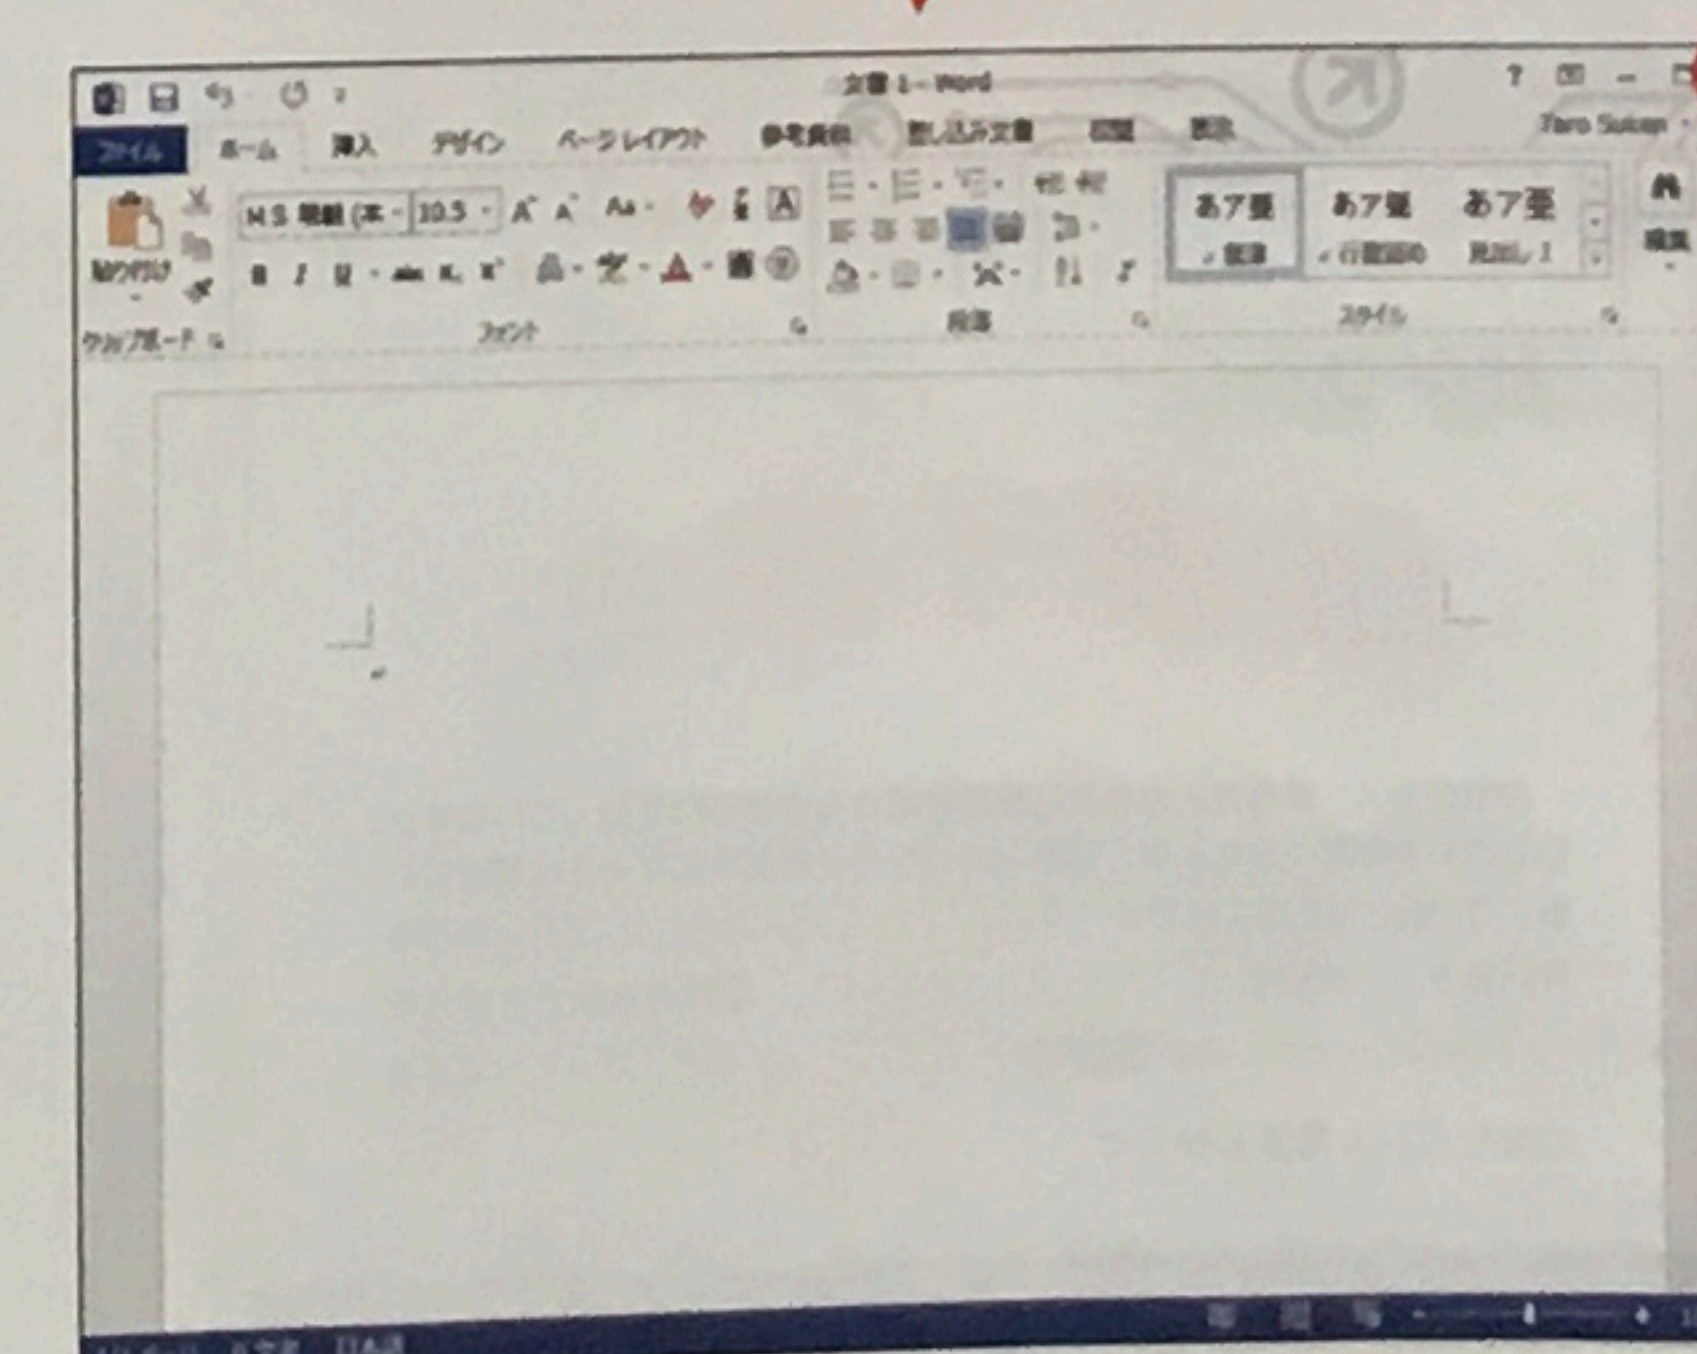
文書 1 - Word
? – □
ファイル ホーム 挿入 デザイン ページレイアウト 参考資料 差し込み文書 校閲 表示 Taro Sukan
貼り付け
MS 明朝 (本 10.5 A A Aa
B I U abc x, x²
あア亜 標準
あア亜 行間詰め
あア亜 見出し 1
編集
クリップボード
フォント
段落
スタイル
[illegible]